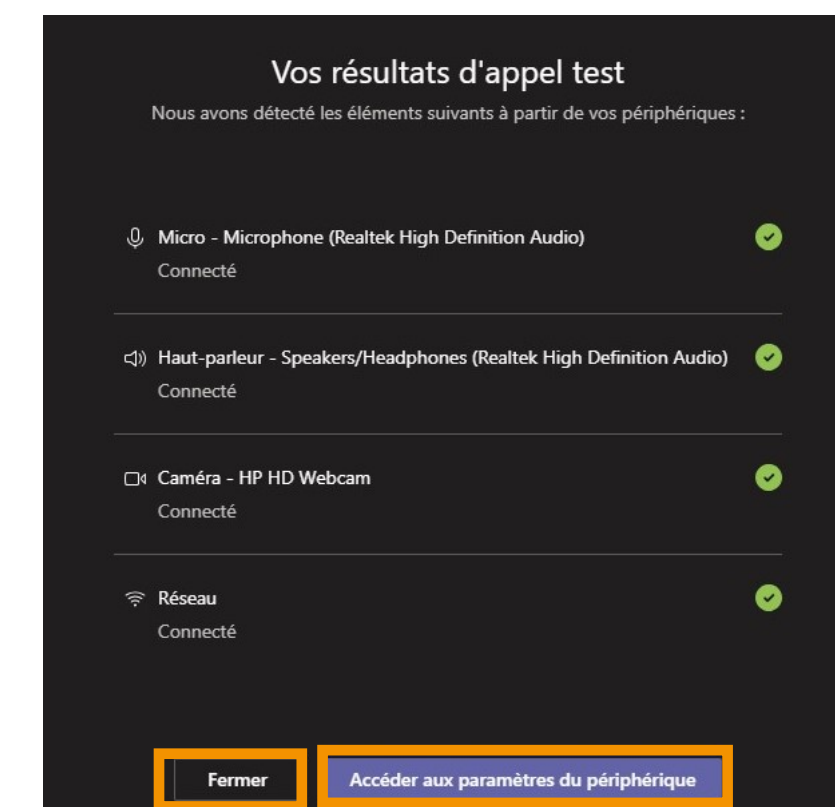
Vos résultats d'appel test

Nous avons détecté les éléments suivants à partir de vos périphériques :

Micro - Microphone (Realtek High Definition Audio)
Connecté

Haut-parleur - Speakers/Headphones (Realtek High Definition Audio)
Connecté

Caméra - HP HD Webcam
Connecté

Réseau
Connecté

Fermer

Accéder aux paramètres du périphérique